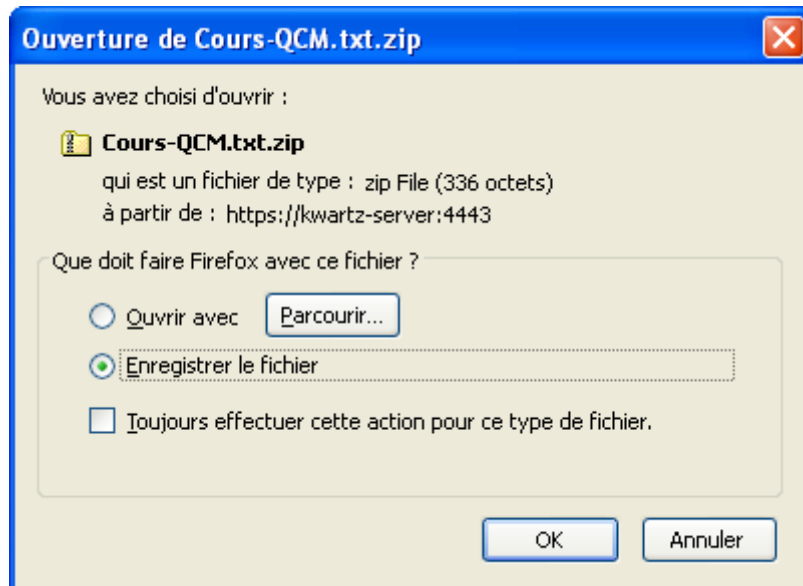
Ouverture de Cours-QCM.txt.zip

Vous avez choisi d'ouvrir :

Cours-QCM.txt.zip

qui est un fichier de type : zip File (336 octets)

à partir de : https://kwartz-server:4443

Que doit faire Firefox avec ce fichier ?

Ouvrir avec

Parcourir...

Enregistrer le fichier

Toujours effectuer cette action pour ce type de fichier.

OK

Annuler